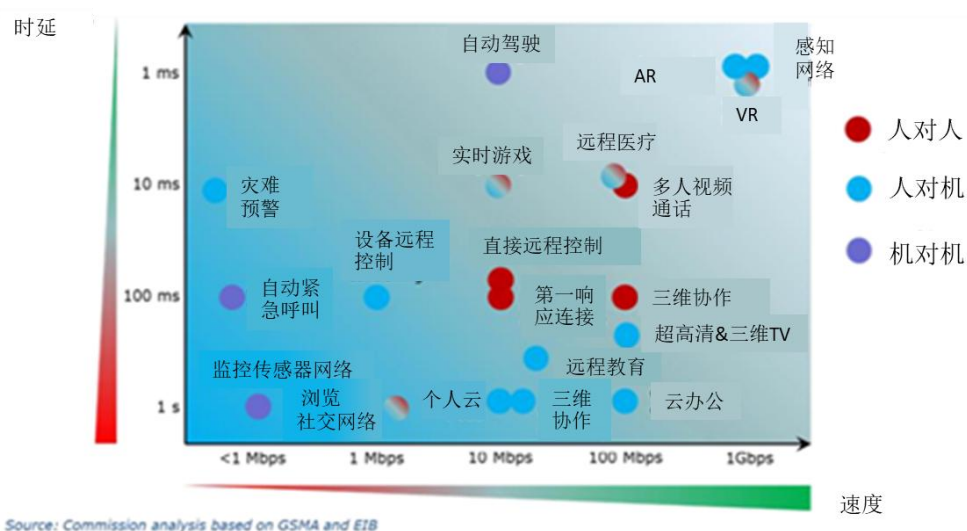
时延

1 ms
10 ms
100 ms
1 s

自动驾驶
感知网络
AR
VR
实时游戏
远程医疗
灾难预警
多人视频通话
设备远程控制
直接远程控制
自动紧急呼叫
第一响应连接
三维协作
超高清&三维TV
远程教育
监控传感器网络
浏览社交网络
个人云
三维协作
云办公

<1 Mbps
1 Mbps
10 Mbps
100 Mbps
1Gbps

速度

人对人
人对机
机对机

Source: Commission analysis based on GSMA and EIB